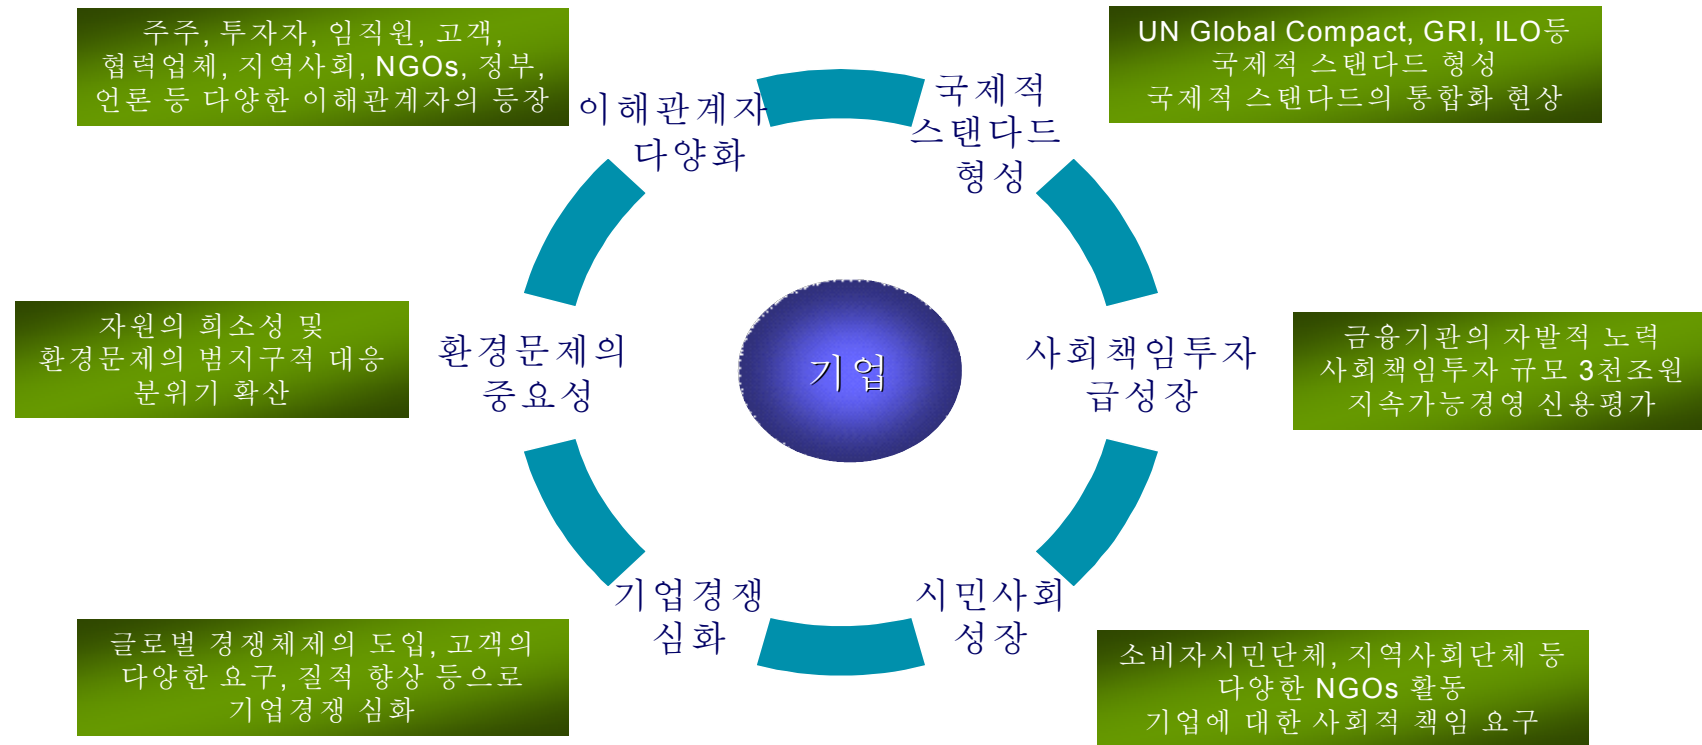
주주, 투자자, 임직원, 고객, 협력업체, 지역사회, NGOs, 정부, 언론 등 다양한 이해관계자의 등장

UN Global Compact, GRI, ILO등 국제적 스탠다드 형성 국제적 스탠다드의 통합화 현상

이해관계자 다양화

국제적 스탠다드 형성

자원의 희소성 및 환경문제의 범지구적 대응 분위기 확산

환경문제의 중요성

기업

사회책임투자 급성장

금융기관의 자발적 노력 사회책임투자 규모 3천조원 지속가능경영 신용평가

기업경쟁 심화

시민사회 성장

글로벌 경쟁체제의 도입, 고객의 다양한 요구, 질적 향상 등으로 기업경쟁 심화

소비자시민단체, 지역사회단체 등 다양한 NGOs 활동 기업에 대한 사회적 책임 요구